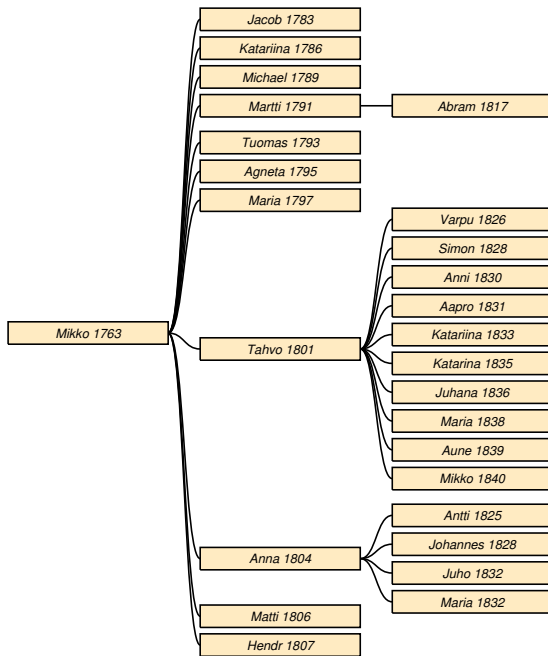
Mikko 1763

Jacob 1783
Katariina 1786
Michael 1789
Martti 1791
Abram 1817
Tuomas 1793
Agneta 1795
Maria 1797
Tahvo 1801
Varpu 1826
Simon 1828
Anni 1830
Aapro 1831
Katariina 1833
Katarina 1835
Juhana 1836
Maria 1838
Aune 1839
Mikko 1840
Anna 1804
Antti 1825
Johannes 1828
Juho 1832
Maria 1832
Matti 1806
Hendr 1807